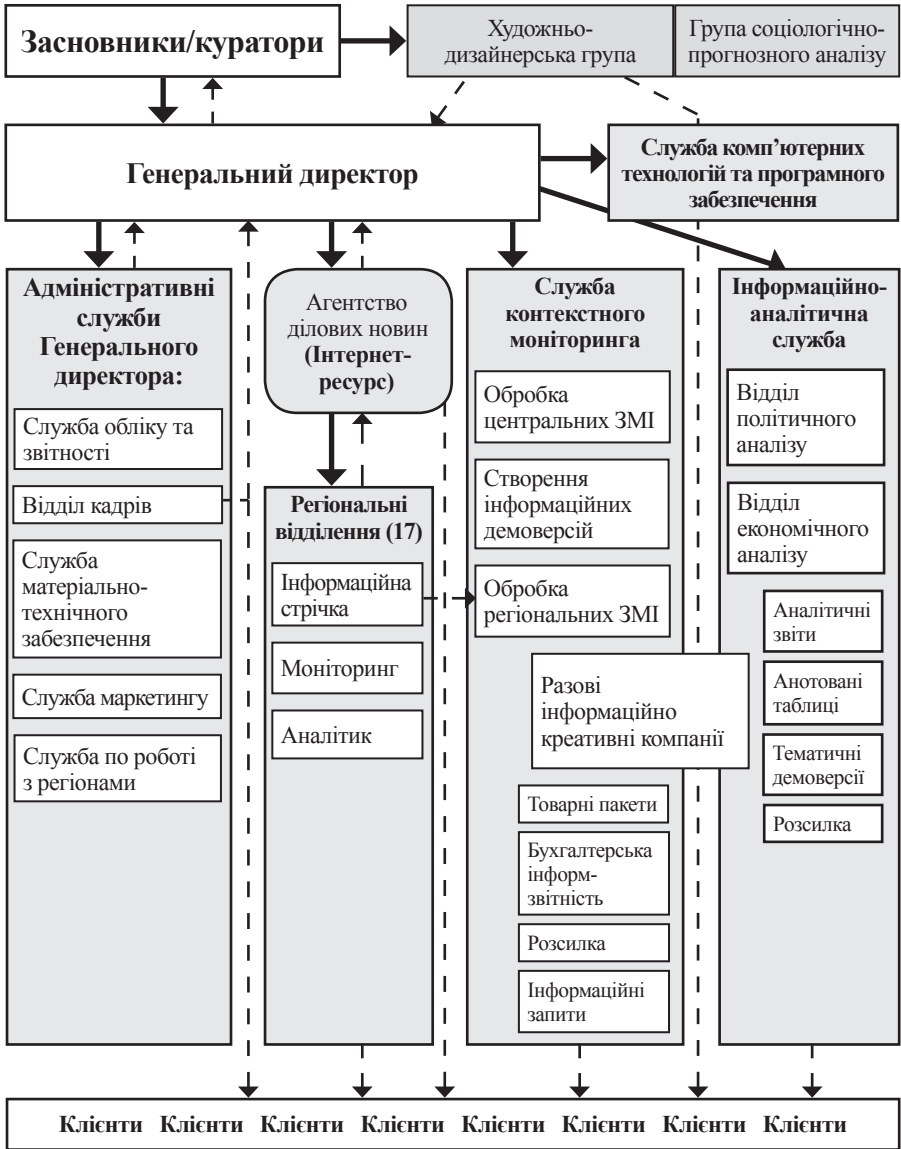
Засновники/куратори

Художньо-дизайнерська група

Група соціологічно-прогнозного аналізу

Генеральний директор

Служба комп'ютерних технологій та програмного забезпечення

Адміністративні служби Генерального директора:

Служба обліку та звітності

Відділ кадрів

Служба матеріально-технічного забезпечення

Служба маркетингу

Служба по роботі з регіонами

Агентство ділових новин (Інтернет-ресурс)

Регіональні відділення (17)

Інформаційна стрічка

Моніторинг

Аналітик

Служба контекстного моніторинга

Обробка центральних ЗМІ

Створення інформаційних демоверсій

Обробка регіональних ЗМІ

Разові інформаційно креативні компанії

Товарні пакети

Бухгалтерська інформ-звітність

Розсилка

Інформаційні запити

Інформаційно-аналітична служба

Відділ політичного аналізу

Відділ економічного аналізу

Аналітичні звіти

Анотовані таблиці

Тематичні демоверсії

Розсилка

Клієнти Клієнти Клієнти Клієнти Клієнти Клієнти Клієнти Клієнти